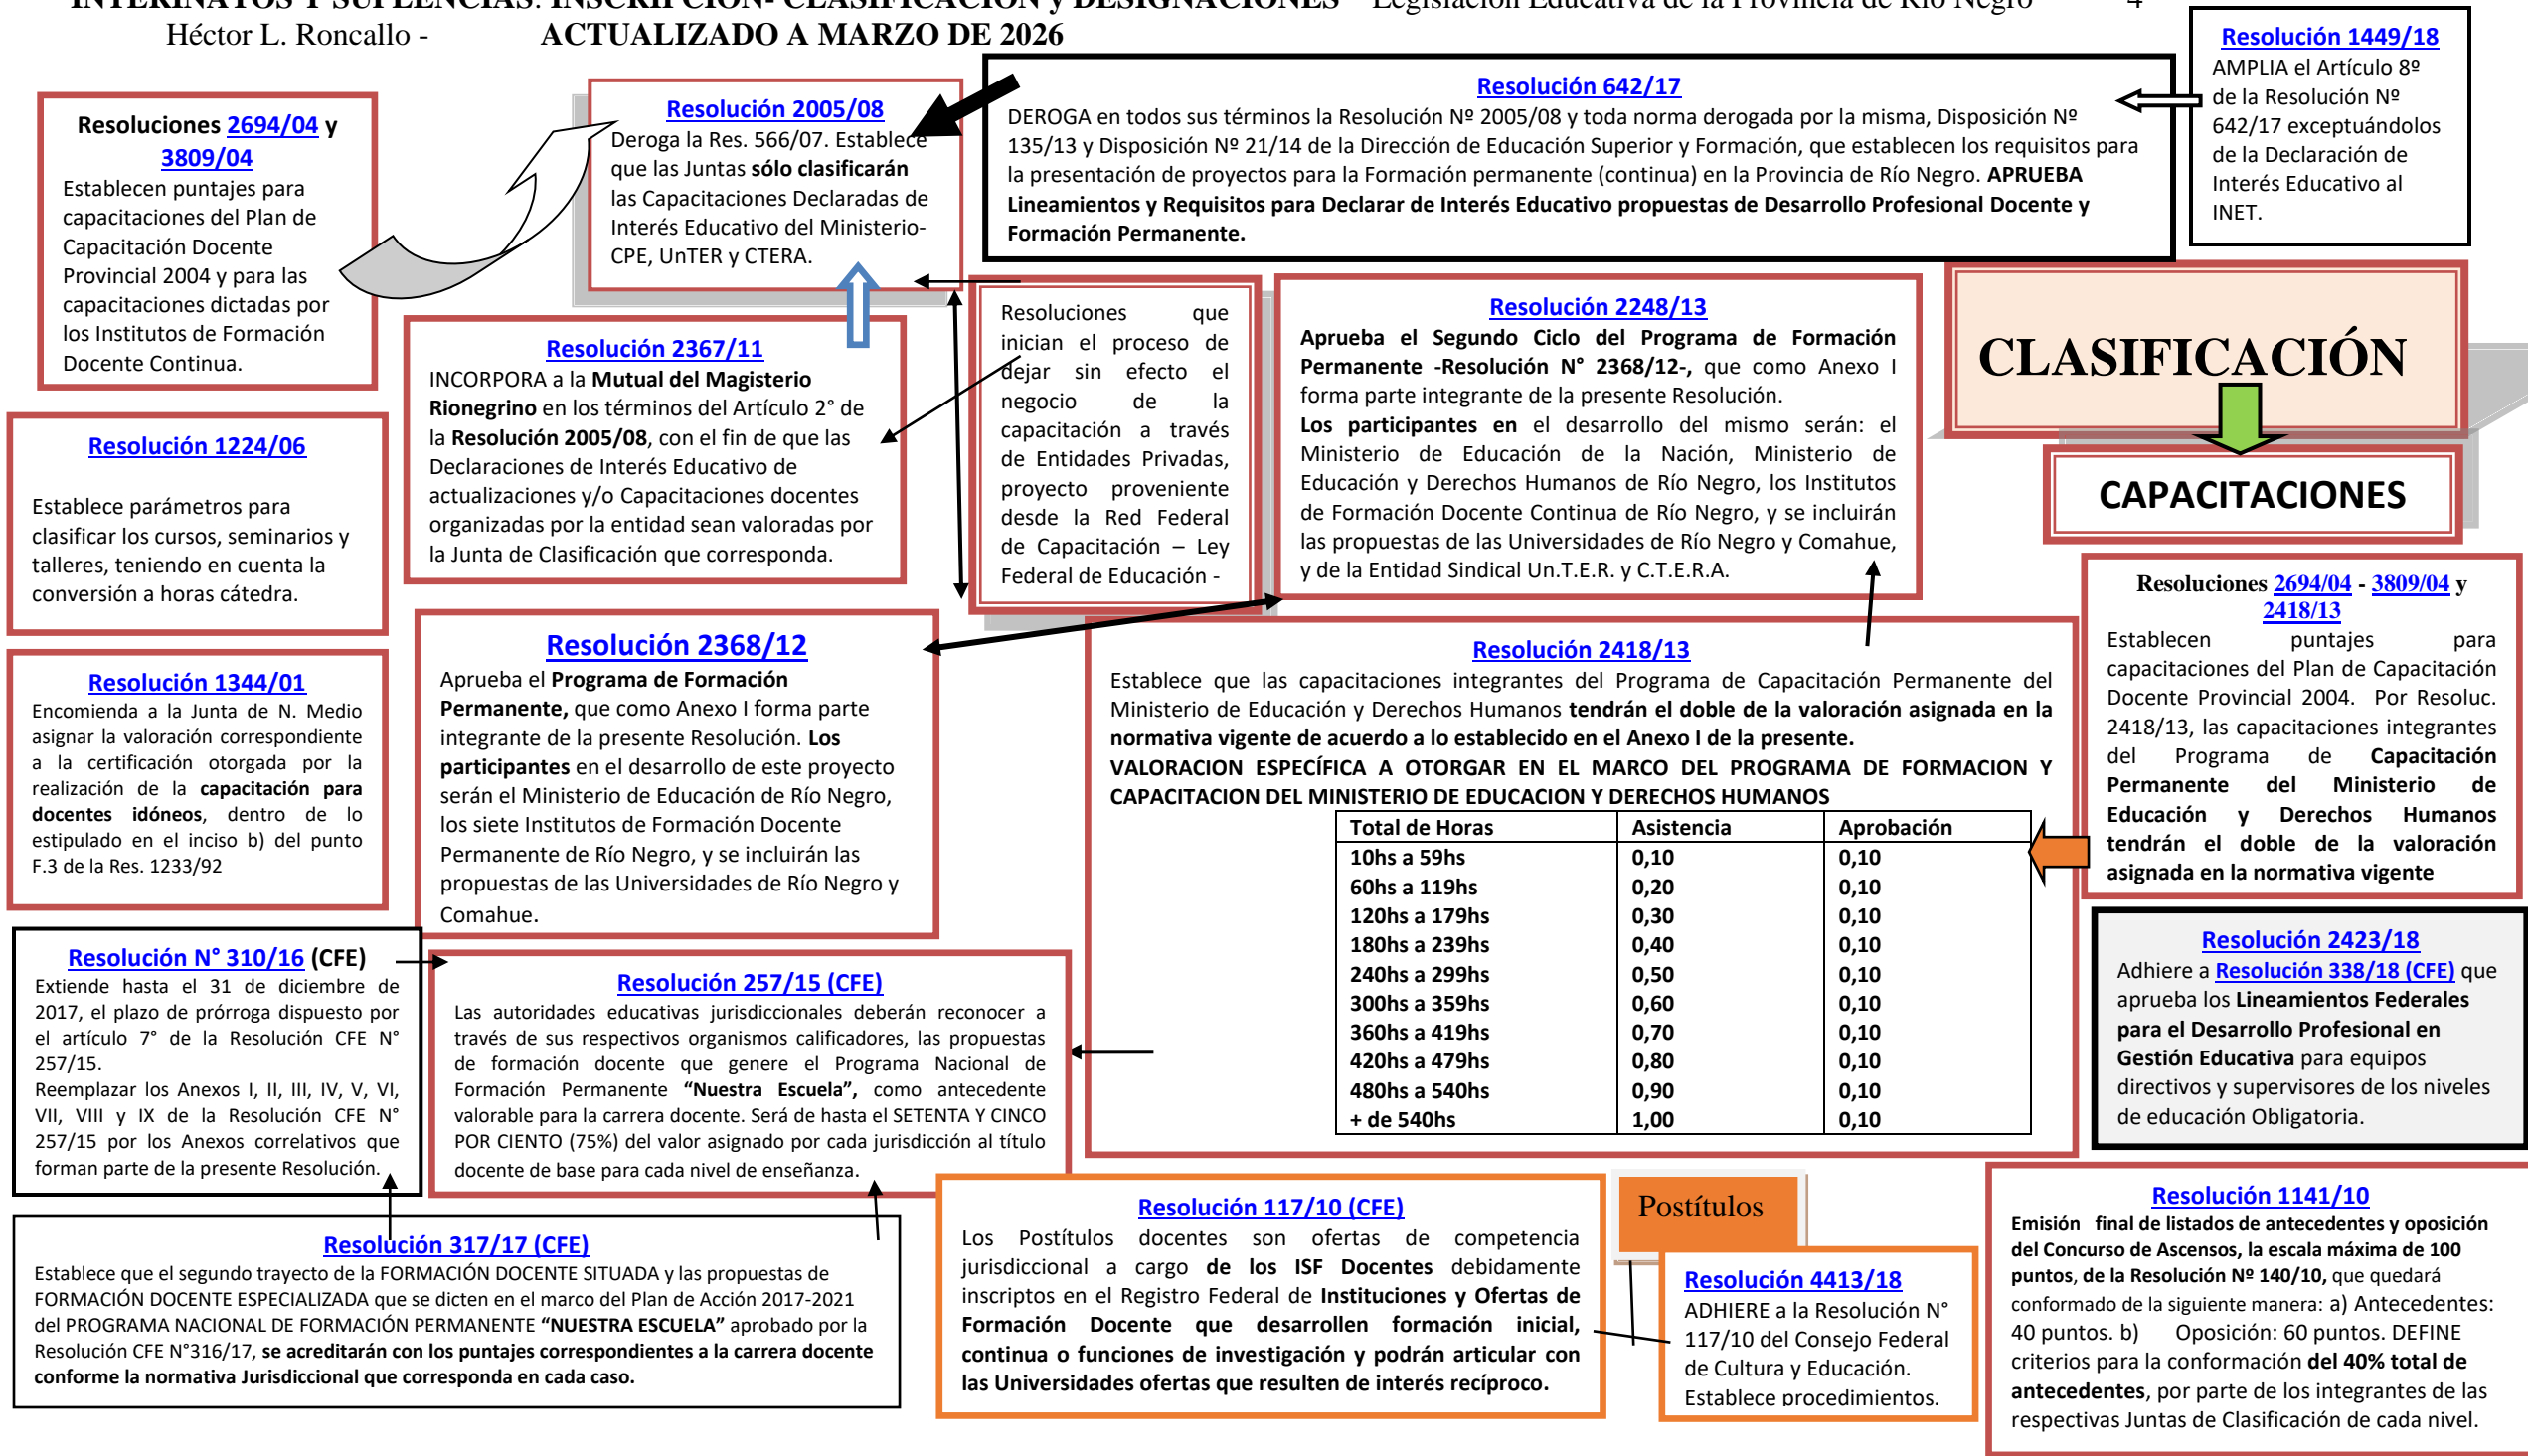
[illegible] Legislación Educativa de la Provincia de Río Negro 4
Héctor L. Roncallo - ACTUALIZADO A MARZO DE 2026

Resoluciones 2694/04 y 3809/04
Establecen puntajes para capacitaciones del Plan de Capacitación Docente Provincial 2004 y para las capacitaciones dictadas por los Institutos de Formación Docente Continua.

Resolución 2005/08
Deroga la Res. 566/07. Establece que las Juntas sólo clasificarán las Capacitaciones Declaradas de Interés Educativo del Ministerio-CPE, UnTER y CTERA.

Resolución 642/17
DEROGA en todos sus términos la Resolución Nº 2005/08 y toda norma derogada por la misma, Disposición Nº 135/13 y Disposición Nº 21/14 de la Dirección de Educación Superior y Formación, que establecen los requisitos para la presentación de proyectos para la Formación permanente (continua) en la Provincia de Río Negro. APRUEBA Lineamientos y Requisitos para Declarar de Interés Educativo propuestas de Desarrollo Profesional Docente y Formación Permanente.

Resolución 1449/18
AMPLIA el Artículo 8º de la Resolución Nº 642/17 exceptuándolos de la Declaración de Interés Educativo al INET.

Resolución 1224/06
Establece parámetros para clasificar los cursos, seminarios y talleres, teniendo en cuenta la conversión a horas cátedra.

Resolución 2367/11
INCORPORA a la Mutual del Magisterio Rionegrino en los términos del Artículo 2° de la Resolución 2005/08, con el fin de que las Declaraciones de Interés Educativo de actualizaciones y/o Capacitaciones docentes organizadas por la entidad sean valoradas por la Junta de Clasificación que corresponda.

Resoluciones que inician el proceso de dejar sin efecto el negocio de la capacitación a través de Entidades Privadas, proyecto proveniente desde la Red Federal de Capacitación – Ley Federal de Educación -

Resolución 2248/13
Aprueba el Segundo Ciclo del Programa de Formación Permanente -Resolución N° 2368/12-, que como Anexo I forma parte integrante de la presente Resolución.
Los participantes en el desarrollo del mismo serán: el Ministerio de Educación de la Nación, Ministerio de Educación y Derechos Humanos de Río Negro, los Institutos de Formación Docente Continua de Río Negro, y se incluirán las propuestas de las Universidades de Río Negro y Comahue, y de la Entidad Sindical Un.T.E.R. y C.T.E.R.A.

CLASIFICACIÓN
CAPACITACIONES

Resolución 1344/01
Encomienda a la Junta de N. Medio asignar la valoración correspondiente a la certificación otorgada por la realización de la capacitación para docentes idóneos, dentro de lo estipulado en el inciso b) del punto F.3 de la Res. 1233/92

Resolución 2368/12
Aprueba el Programa de Formación Permanente, que como Anexo I forma parte integrante de la presente Resolución. Los participantes en el desarrollo de este proyecto serán el Ministerio de Educación de Río Negro, los siete Institutos de Formación Docente Permanente de Río Negro, y se incluirán las propuestas de las Universidades de Río Negro y Comahue.

Resolución 2418/13
Establece que las capacitaciones integrantes del Programa de Capacitación Permanente del Ministerio de Educación y Derechos Humanos tendrán el doble de la valoración asignada en la normativa vigente de acuerdo a lo establecido en el Anexo I de la presente.
VALORACION ESPECÍFICA A OTORGAR EN EL MARCO DEL PROGRAMA DE FORMACION Y CAPACITACION DEL MINISTERIO DE EDUCACION Y DERECHOS HUMANOS

| Total de Horas | Asistencia | Aprobación |
|---|---|---|
| 10hs a 59hs | 0,10 | 0,10 |
| 60hs a 119hs | 0,20 | 0,10 |
| 120hs a 179hs | 0,30 | 0,10 |
| 180hs a 239hs | 0,40 | 0,10 |
| 240hs a 299hs | 0,50 | 0,10 |
| 300hs a 359hs | 0,60 | 0,10 |
| 360hs a 419hs | 0,70 | 0,10 |
| 420hs a 479hs | 0,80 | 0,10 |
| 480hs a 540hs | 0,90 | 0,10 |
| + de 540hs | 1,00 | 0,10 |

Resoluciones 2694/04 - 3809/04 y 2418/13
Establecen puntajes para capacitaciones del Plan de Capacitación Docente Provincial 2004. Por Resoluc. 2418/13, las capacitaciones integrantes del Programa de Capacitación Permanente del Ministerio de Educación y Derechos Humanos tendrán el doble de la valoración asignada en la normativa vigente

Resolución 2423/18
Adhiere a Resolución 338/18 (CFE) que aprueba los Lineamientos Federales para el Desarrollo Profesional en Gestión Educativa para equipos directivos y supervisores de los niveles de educación Obligatoria.

Resolución N° 310/16 (CFE)
Extiende hasta el 31 de diciembre de 2017, el plazo de prórroga dispuesto por el artículo 7° de la Resolución CFE N° 257/15.
Reemplazar los Anexos I, II, III, IV, V, VI, VII, VIII y IX de la Resolución CFE N° 257/15 por los Anexos correlativos que forman parte de la presente Resolución.

Resolución 257/15 (CFE)
Las autoridades educativas jurisdiccionales deberán reconocer a través de sus respectivos organismos calificadores, las propuestas de formación docente que genere el Programa Nacional de Formación Permanente "Nuestra Escuela", como antecedente valorable para la carrera docente. Será de hasta el SETENTA Y CINCO POR CIENTO (75%) del valor asignado por cada jurisdicción al título docente de base para cada nivel de enseñanza.

Resolución 317/17 (CFE)
Establece que el segundo trayecto de la FORMACIÓN DOCENTE SITUADA y las propuestas de FORMACIÓN DOCENTE ESPECIALIZADA que se dicten en el marco del Plan de Acción 2017-2021 del PROGRAMA NACIONAL DE FORMACIÓN PERMANENTE "NUESTRA ESCUELA" aprobado por la Resolución CFE N°316/17, se acreditarán con los puntajes correspondientes a la carrera docente conforme la normativa Jurisdiccional que corresponda en cada caso.

Resolución 117/10 (CFE)
Los Postítulos docentes son ofertas de competencia jurisdiccional a cargo de los ISF Docentes debidamente inscriptos en el Registro Federal de Instituciones y Ofertas de Formación Docente que desarrollen formación inicial, continua o funciones de investigación y podrán articular con las Universidades ofertas que resulten de interés recíproco.

Postítulos

Resolución 4413/18
ADHIERE a la Resolución N° 117/10 del Consejo Federal de Cultura y Educación. Establece procedimientos.

Resolución 1141/10
Emisión final de listados de antecedentes y oposición del Concurso de Ascensos, la escala máxima de 100 puntos, de la Resolución Nº 140/10, que quedará conformado de la siguiente manera: a) Antecedentes: 40 puntos. b) Oposición: 60 puntos. DEFINE criterios para la conformación del 40% total de antecedentes, por parte de los integrantes de las respectivas Juntas de Clasificación de cada nivel.